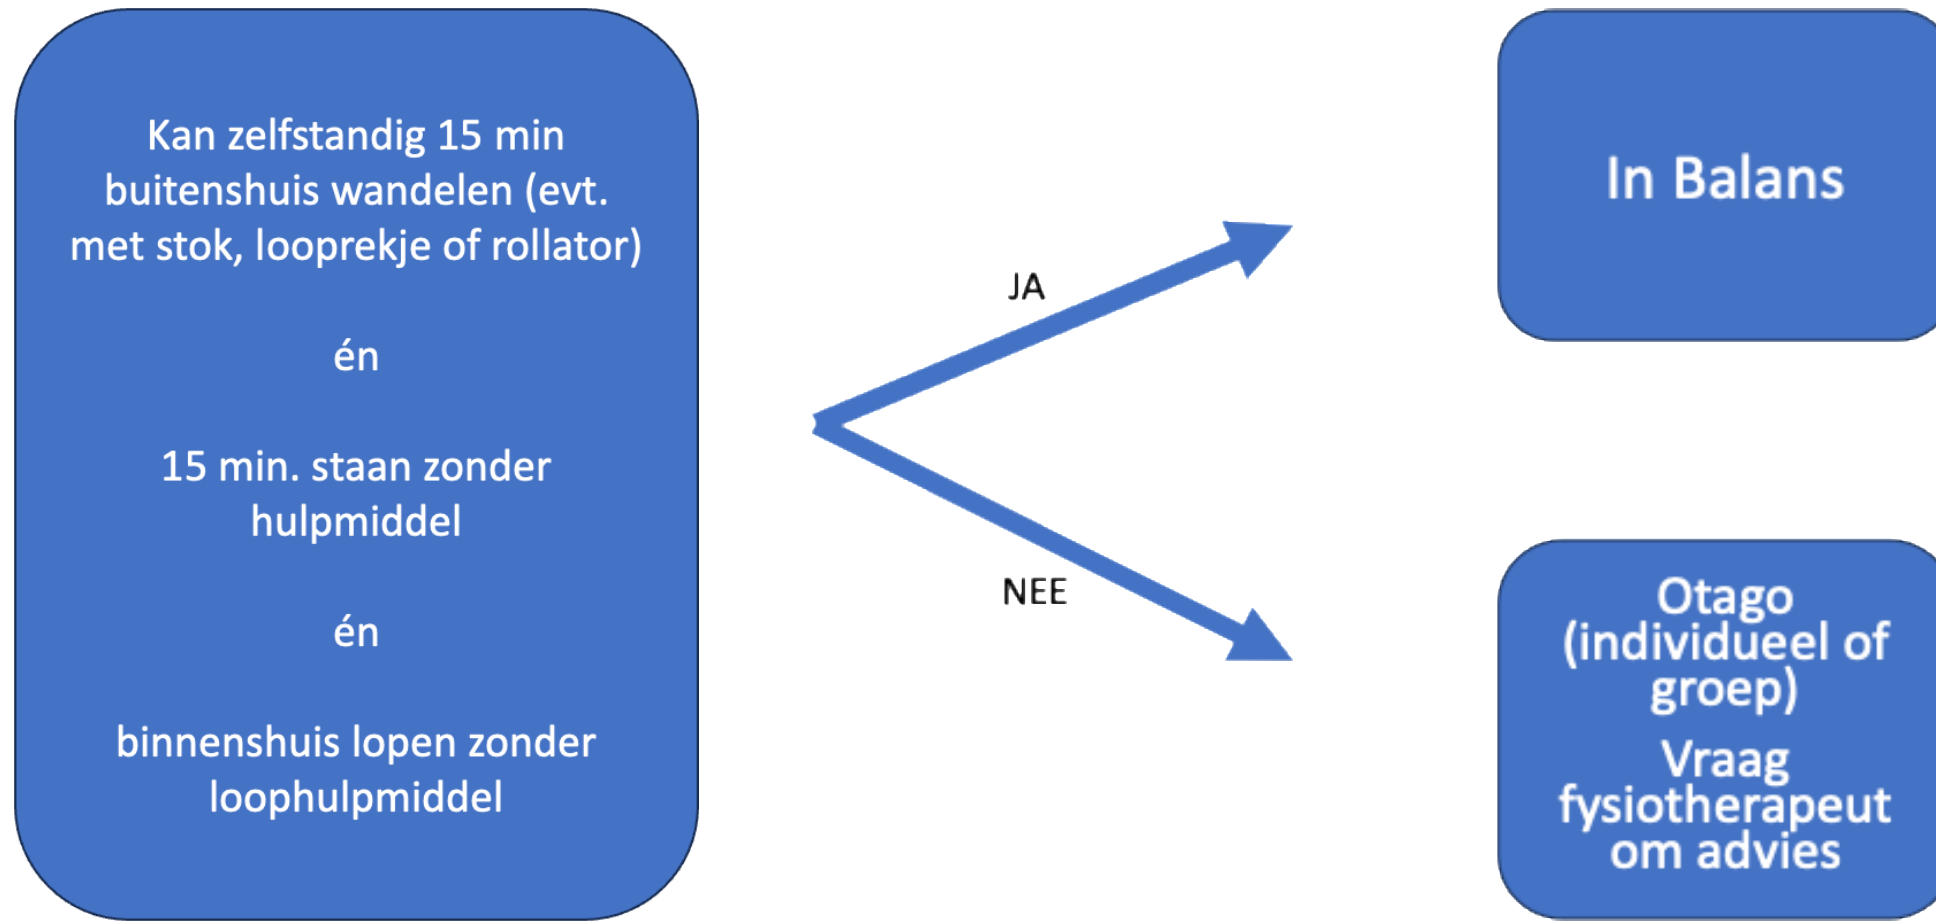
Kan zelfstandig 15 min buitenshuis wandelen (evt. met stok, looprekje of rollator)

én

15 min. staan zonder hulpmiddel

én

binnenshuis lopen zonder loophulpmiddel

JA

NEE

In Balans

Otago (individueel of groep)

Vraag fysiotherapeut om advies